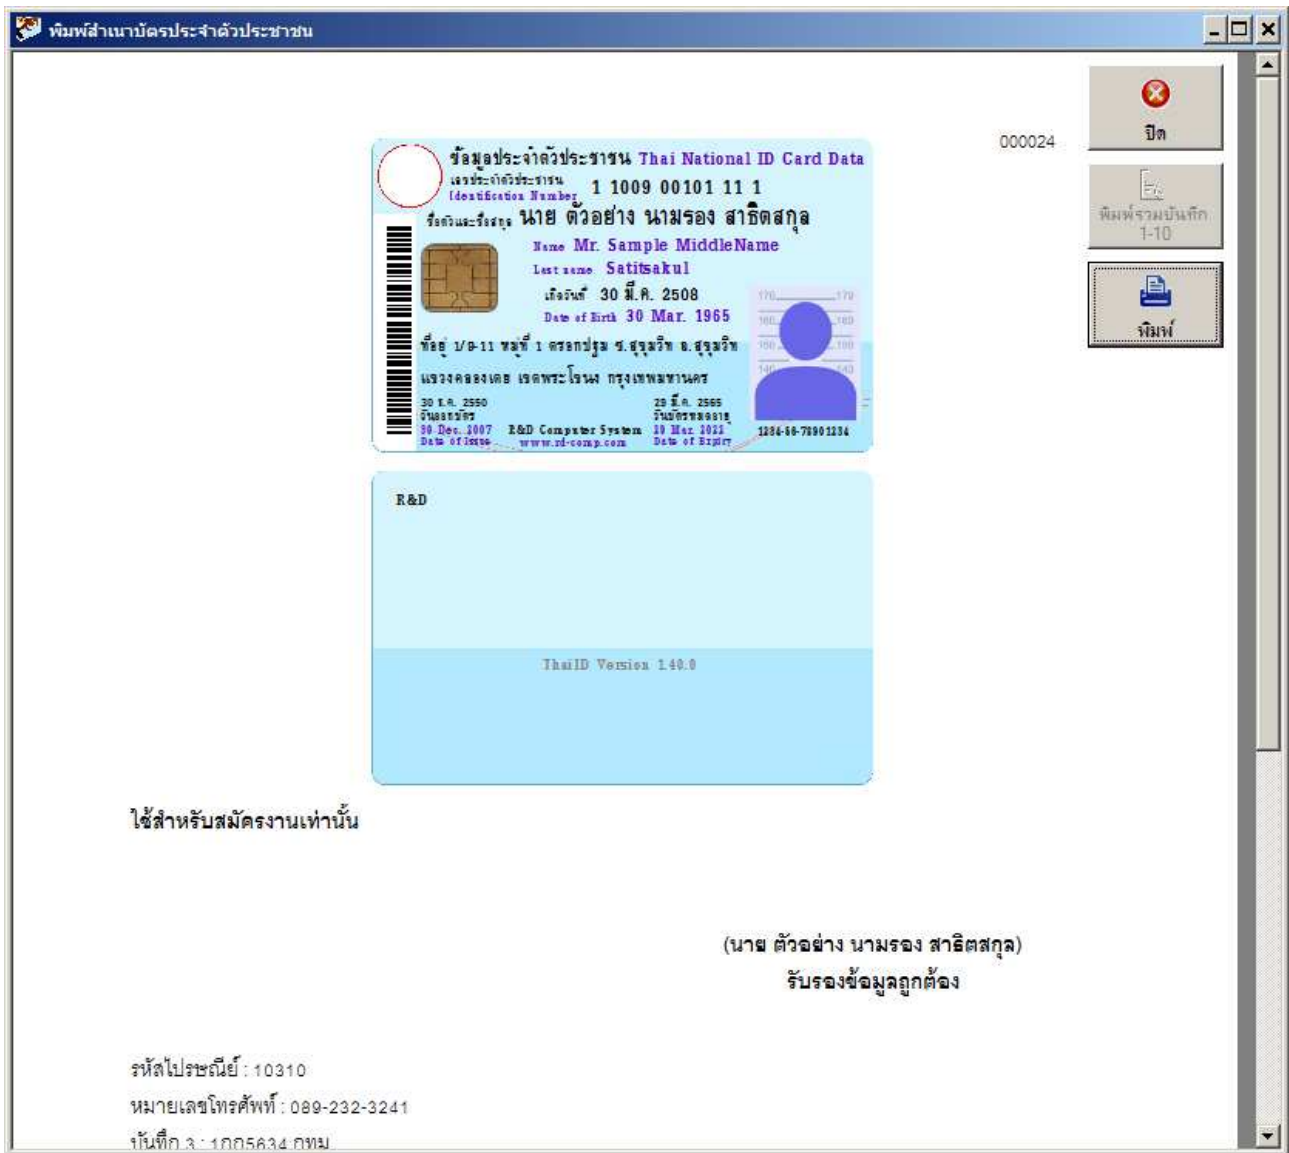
พิมพ์สำเนาบัตรประจำตัวประชาชน

ปิด

พิมพ์รวมบันทึก 1-10

พิมพ์

000024

ข้อมูลประจำตัวประชาชน Thai National ID Card Data

เลขประจำตัวประชาชน Identification Number 1 1009 00101 11 1

ชื่อตัวและชื่อสกุล นาย ตัวอย่าง นามรอง สาธิตสกุล

Name Mr. Sample MiddleName

Last name Satitsakul

เกิดวันที่ 30 มี.ค. 2508

Date of Birth 30 Mar. 1965

ที่อยู่ 1/9-11 หมู่ที่ 1 ศรอกปฐม ซ.สุขุมวิท ถ.สุขุมวิท

แขวงคลองเตย เขตพระโขนง กรุงเทพมหานคร

30 ธ.ค. 2550 วันออกบัตร 30 Dec. 2007 Date of Issue

R&D Computer System www.rd-comp.com

29 มี.ค. 2565 วันบัตรหมดอายุ 29 Mar. 2022 Date of Expiry

1234-56-78901234

170 170 160 160 150 150 140 140

R&D

ThaiID Version 1.40.0

ใช้สำหรับสมัครงานเท่านั้น

(นาย ตัวอย่าง นามรอง สาธิตสกุล)
รับรองข้อมูลถูกต้อง

รหัสไปรษณีย์ : 10310
หมายเลขโทรศัพท์ : 089-232-3241
บันทึก 3 : 1005634 กทม